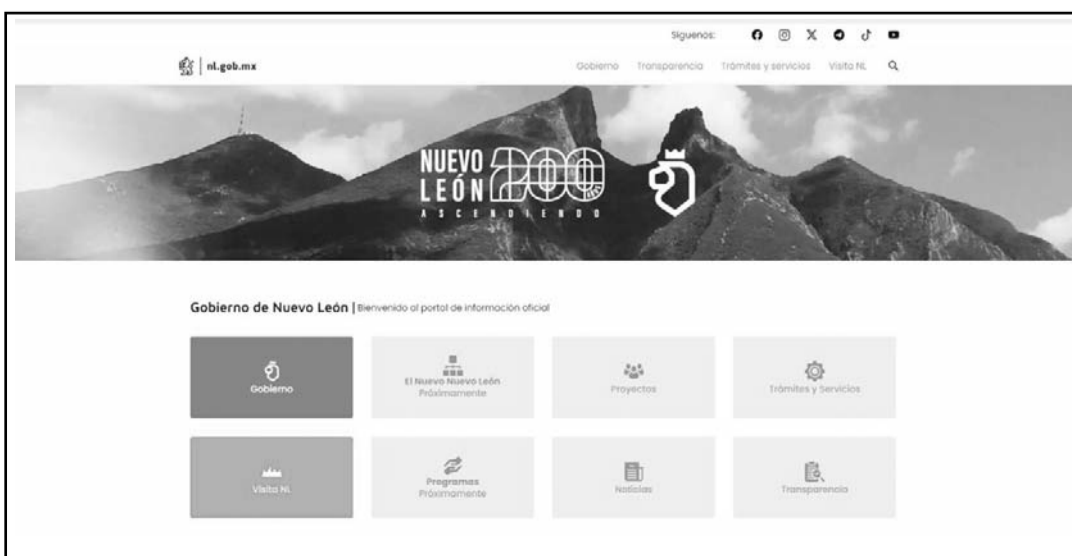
Síguenos:

nl.gob.mx

Gobierno Transparencia Trámites y servicios Visita NL

NUEVO LEÓN 200 ASCENDIENDO

Gobierno de Nuevo León | Bienvenido al portal de información oficial

Gobierno

El Nuevo Nuevo León Próximamente

Proyectos

Trámites y Servicios

Visita NL

Programas Próximamente

Noticias

Transparencia